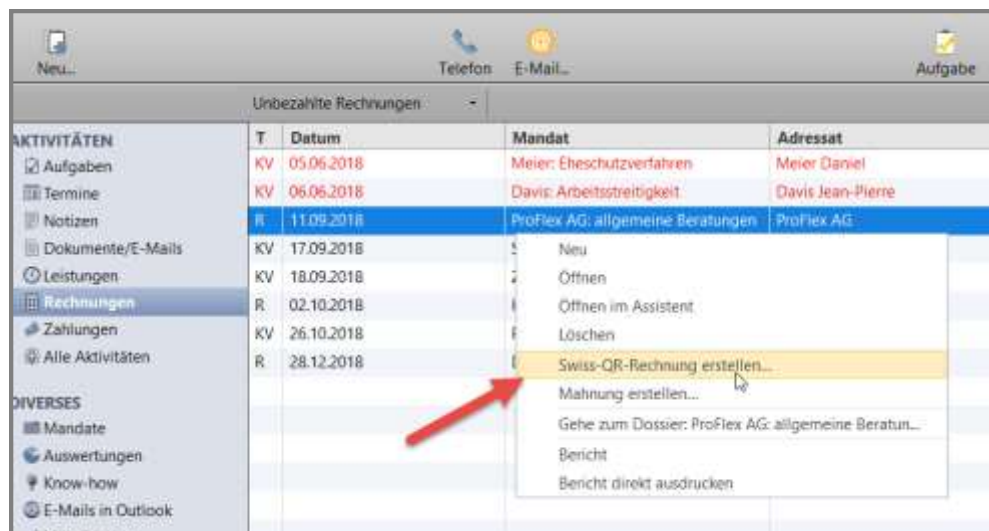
Neu...
Telefon
E-Mail...
Aufgabe

Unbezahlte Rechnungen

AKTIVITÄTEN
Aufgaben
Termine
Notizen
Dokumente/E-Mails
Leistungen
Rechnungen
Zahlungen
Alle Aktivitäten

DIVERSES
Mandate
Auswertungen
Know-how
E-Mails in Outlook

| T | Datum | Mandat | Adressat |
|---|---|---|---|
| KV | 05.06.2018 | Meier: Eheschutzverfahren | Meier Daniel |
| KV | 06.06.2018 | Davis: Arbeitsstreitigkeit | Davis Jean-Pierre |
| R | 11.09.2018 | ProFlex AG: allgemeine Beratungen | ProFlex AG |
| KV | 17.09.2018 | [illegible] | |
| KV | 18.09.2018 | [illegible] | |
| R | 02.10.2018 | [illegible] | |
| KV | 26.10.2018 | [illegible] | |
| R | 28.12.2018 | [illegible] | |

Neu
Öffnen
Öffnen im Assistent
Löschen
Swiss-QR-Rechnung erstellen...
Mahnung erstellen...
Gehe zum Dossier: ProFlex AG: allgemeine Beratun...
Bericht
Bericht direkt ausdrucken